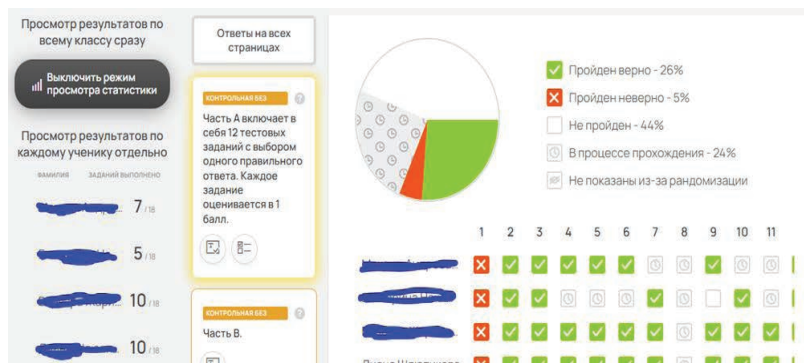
Просмотр результатов по всему классу сразу

Выключить режим просмотра статистики

Просмотр результатов по каждому ученику отдельно

ФАМИЛИЯ ЗАДАНИЙ ВЫПОЛНЕНО

7/18

5/18

10/18

10/18

Ответы на всех страницах

КОНТРОЛЬНАЯ БЕЗ

Часть А включает в себя 12 тестовых заданий с выбором одного правильного ответа. Каждое задание оценивается в 1 балл.

КОНТРОЛЬНАЯ БЕЗ

Часть В.

Пройден верно - 26%

Пройден неверно - 5%

Не пройден - 44%

В процессе прохождения - 24%

Не показаны из-за рандомизации

1 2 3 4 5 6 7 8 9 10 11

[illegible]